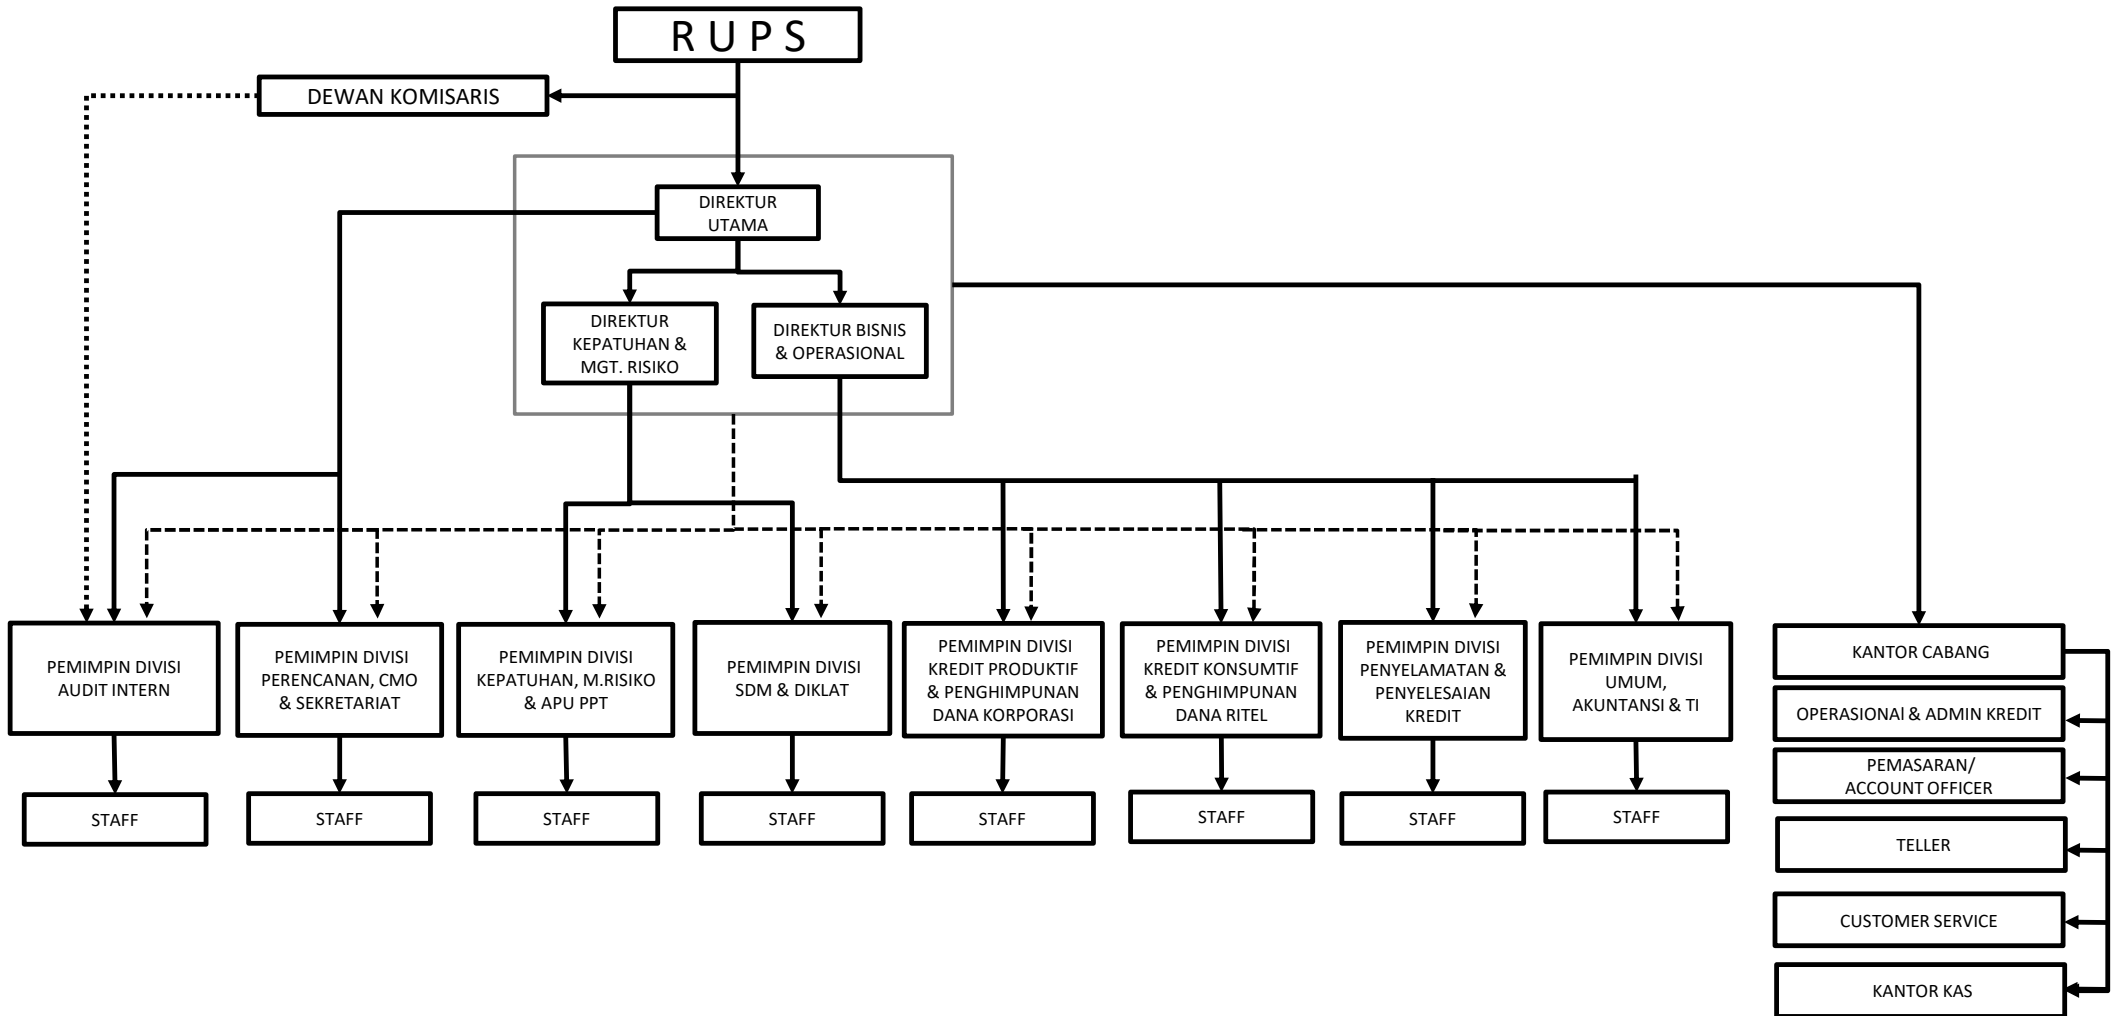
R U P S

DEWAN KOMISARIS

DIREKTUR UTAMA

DIREKTUR KEPATUHAN & MGT. RISIKO

DIREKTUR BISNIS & OPERASIONAL

PEMIMPIN DIVISI AUDIT INTERN

PEMIMPIN DIVISI PERENCANAN, CMO & SEKRETARIAT

PEMIMPIN DIVISI KEPATUHAN, M.RISIKO & APU PPT

PEMIMPIN DIVISI SDM & DIKLAT

PEMIMPIN DIVISI KREDIT PRODUKTIF & PENGHIMPUNAN DANA KORPORASI

PEMIMPIN DIVISI KREDIT KONSUMTIF & PENGHIMPUNAN DANA RITEL

PEMIMPIN DIVISI PENYELAMATAN & PENYELESAIAN KREDIT

PEMIMPIN DIVISI UMUM, AKUNTANSI & TI

STAFF

STAFF

STAFF

STAFF

STAFF

STAFF

STAFF

STAFF

KANTOR CABANG

OPERASIONAI & ADMIN KREDIT

PEMASARAN/ ACCOUNT OFFICER

TELLER

CUSTOMER SERVICE

KANTOR KAS